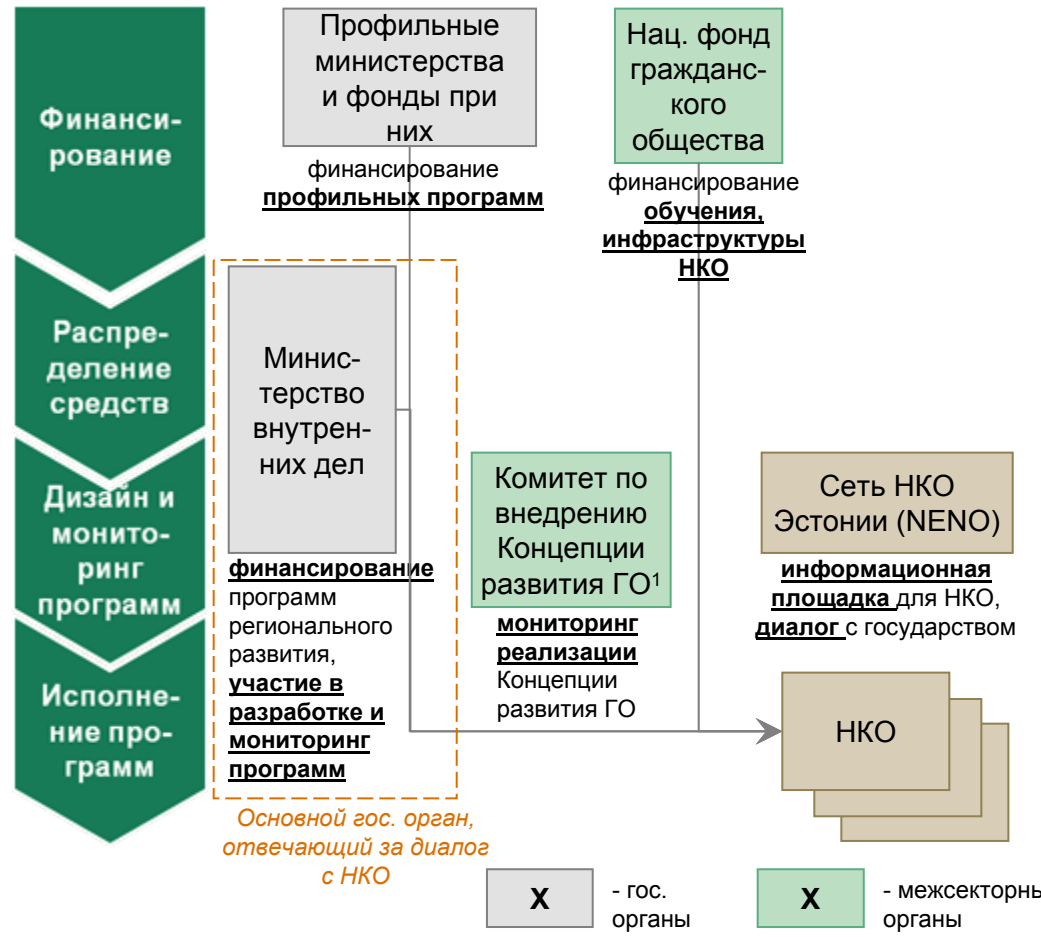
Финансирование

Распределение средств

Дизайн и мониторинг программ

Исполнение программ

Профильные министерства и фонды при них

финансирование **профильных программ**

Нац. фонд гражданского общества

финансирование **обучения, инфраструктуры НКО**

Министерство внутренних дел

**финансирование** программ регионального развития, **участие в разработке и мониторинг программ**

Основной гос. орган, отвечающий за диалог с НКО

Комитет по внедрению Концепции развития ГО$^1$

**мониторинг реализации** Концепции развития ГО

Сеть НКО Эстонии (NENO)

**информационная площадка** для НКО, **диалог** с государством

НКО

X - гос. органы

X - межсекторны органы